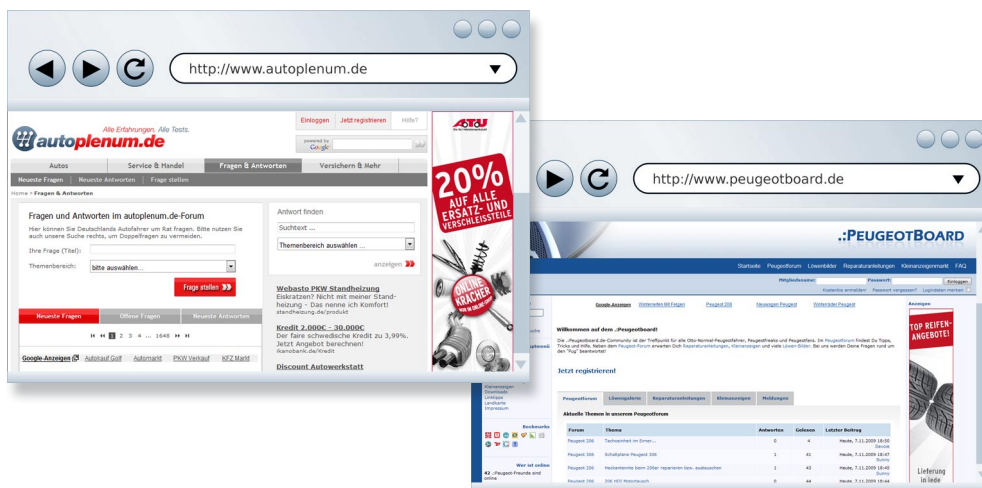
http://www.autoplenum.de

autoplenum.de
Alle Erfahrungen. Alle Tests.

Einloggen | Jetzt registrieren | Hilfe?

powered by Google

Autos | Service & Handel | Fragen & Antworten | Versichern & Mehr

Neueste Fragen | Neueste Antworten | Frage stellen

Home > Fragen & Antworten

Fragen und Antworten im autoplenum.de-Forum

Hier können Sie Deutschlands Autofahrer um Rat fragen. Bitte nutzen Sie auch unsere Suche rechts, um Doppelfragen zu vermeiden.

Ihre Frage (Titel):

Themenbereich: bitte auswählen...

Frage stellen

Neueste Fragen | Offene Fragen | Neueste Antworten

1 2 3 4 ... 1648

Google-Anzeigen | Autokauf Golf | Automarkt | PKW Verkauf | KFZ Markt

Antwort finden

Suchtext ...

Themenbereich auswählen ...

anzeigen

Webasto PKW Standheizung
Eiskratzen? Nicht mit meiner Standheizung - Das nenne ich Komfort!
standheizung.de/produkt

Kredit 2.000€ - 30.000€
Der faire schwedische Kredit zu 3,99%. Jetzt Angebot berechnen!
ikanobank.de/Kredit

Discount Autowerkstatt

20% AUF ALLE ERSATZ- UND VERSCHLEISSTEILE

ONLINE KRACHER

http://www.peugeotboard.de

.:PEUGEOTBOARD

Startseite | Peugeotforum | Löwenbilder | Reparaturanleitungen | Kleinanzeigenmarkt | FAQ

Mitgliedsname: | Passwort: | Einloggen

Kostenlos anmelden! | Passwort vergessen? | Loginstatus merken

Google-Anzeigen | Werkstatten Mit Fragen | Peugeot 206 | Neuwagen Peugeot | Werkstatt Peugeot

Willkommen auf dem .:Peugeotboard!

Die .:Peugeotboard.de-Community ist der Treffpunkt für alle Otto-Normal-Peugeotfahrer, Peugeotfreaks und Peugeotfans. Im Peugeotforum findest Du Tipps, Tricks und Hilfe. Neben dem Peugeot-Forum erwarten Dich Reparaturanleitungen, Kleinanzeigen und viele Löwen-Bilder. Bei uns werden Deine Fragen rund um den "Pug" beantwortet!

Jetzt registrieren!

Peugeotforum | Löwengalerie | Reparaturanleitungen | Kleinanzeigen | Meldungen

Aktuelle Themen in unserem Peugeotforum

| Forum | Thema | Antworten | Gelesen | Letzter Beitrag |
|---|---|---|---|---|
| Peugeot 206 | Tachoanhalt im Einser... | 0 | 4 | Heute, 7.11.2009 18:50 |
| Peugeot 306 | Schaltplane Peugeot 306 | 1 | 41 | Heute, 7.11.2009 18:47 Sunny |
| Peugeot 206 | Heckantenne beim 206er reparieren bzw. austauschen | 1 | 43 | Heute, 7.11.2009 18:40 Sunny |
| Peugeot 206 | 206 HDI Motortausch | 0 | 44 | Heute, 7.11.2009 18:44 |

Kleinanzeigen
Downloads
Linkliste
Landkarte
Impressum

Bookmarks

Wer ist online
42 .:Peugeot-Freunde sind online

Anzeigen

TOP REIFEN-ANGEBOTE!

Lieferung in jede